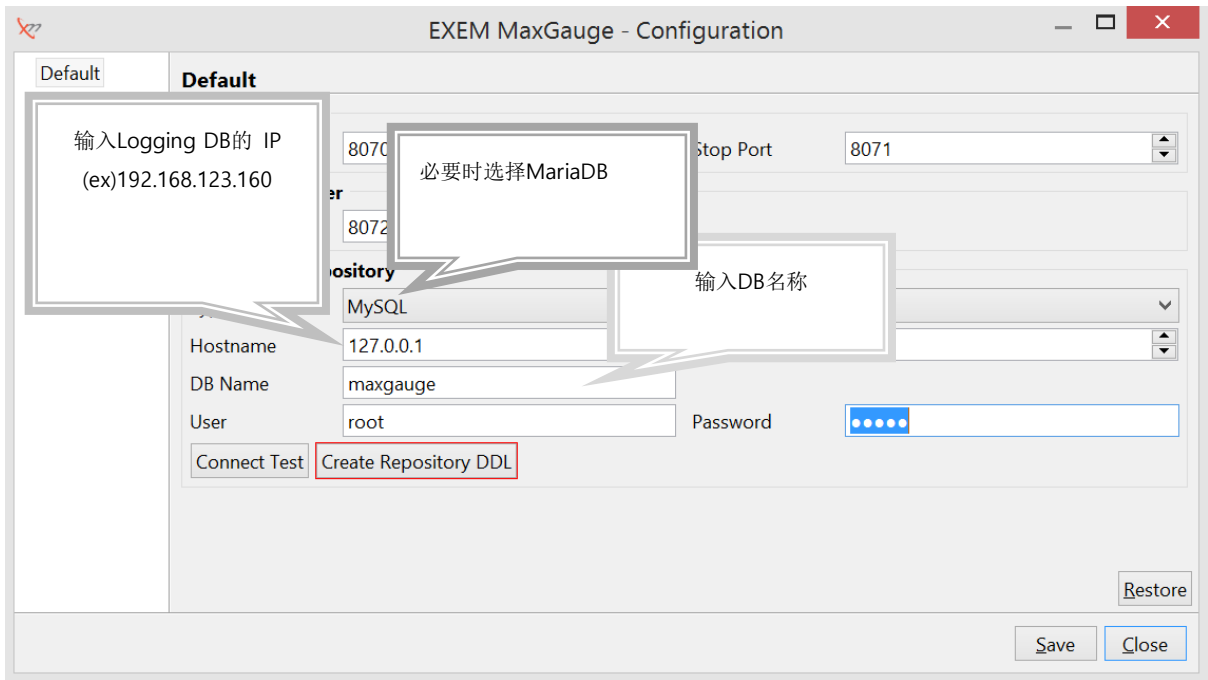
EXEM MaxGauge - Configuration

Default

Default

输入Logging DB的 IP
(ex)192.168.123.160

8070

必要时选择MariaDB

Stop Port
8071

er

8072

ository

输入DB名称

MySQL

Hostname
127.0.0.1

DB Name
maxgauge

User
root

Password
●●●●●

Connect Test
Create Repository DDL

Restore

Save
Close